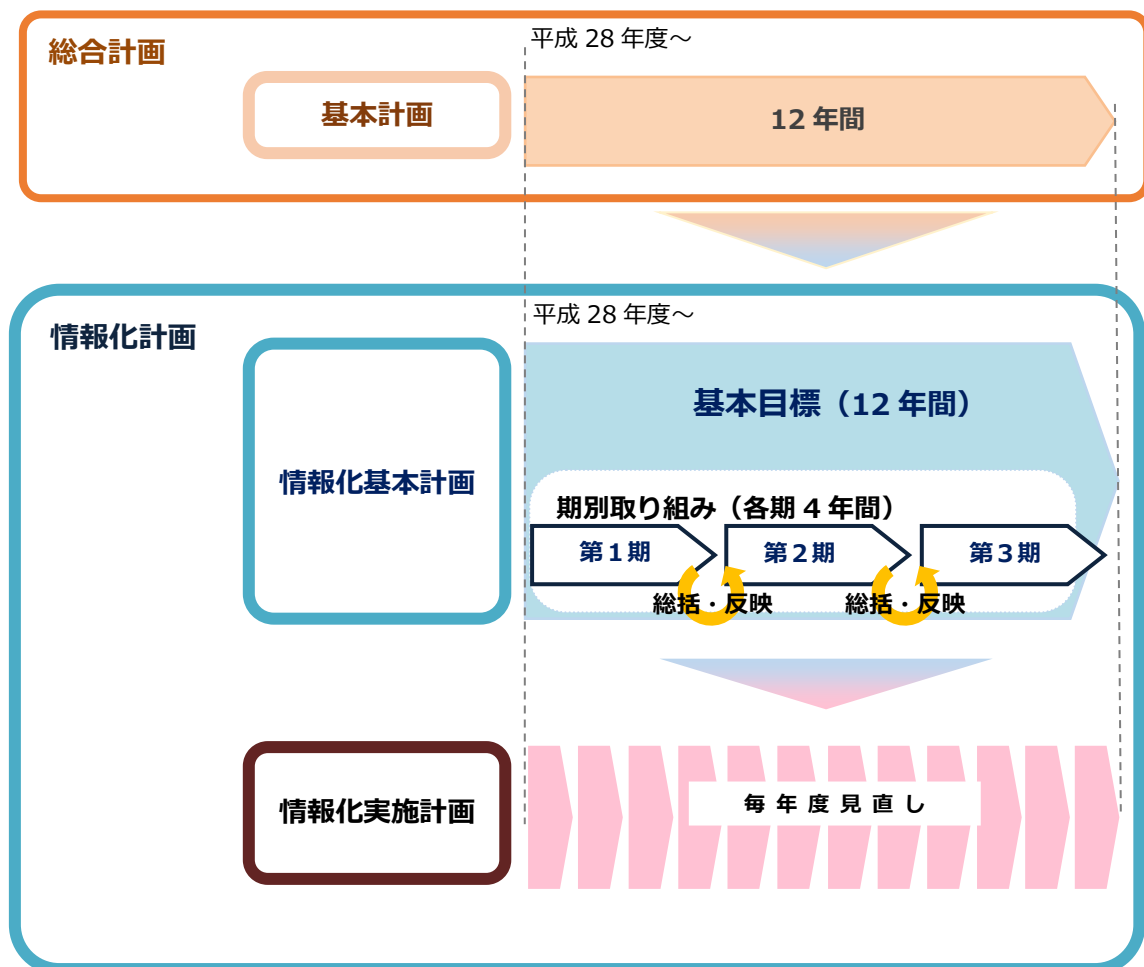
総合計画

平成 28 年度～

基本計画

12 年間

情報化計画

平成 28 年度～

情報化基本計画

基本目標（12 年間）

期別取り組み（各期 4 年間）

第１期

第２期

第３期

総括・反映

総括・反映

情報化実施計画

毎 年 度 見 直 し